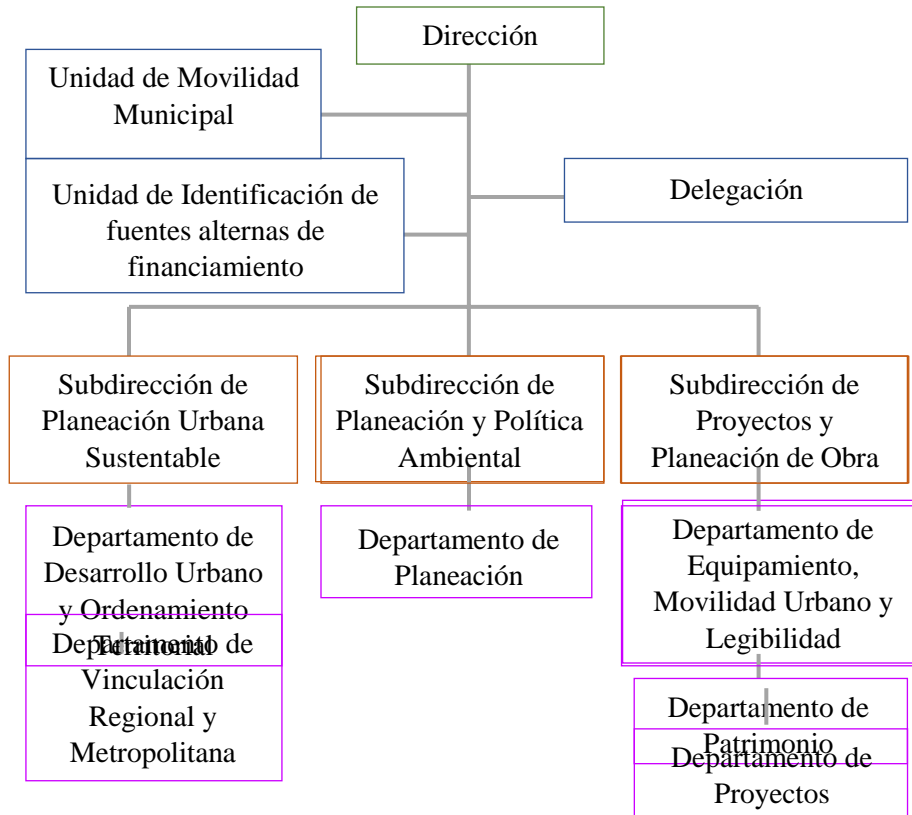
Dirección

Unidad de Movilidad Municipal

Unidad de Identificación de fuentes alternas de financiamiento

Delegación

Subdirección de Planeación Urbana Sustentable

Subdirección de Planeación y Política Ambiental

Subdirección de Proyectos y Planeación de Obra

Departamento de Desarrollo Urbano y Ordenamiento Territorial

Departamento de Vinculación Regional y Metropolitana

Departamento de Planeación

Departamento de Equipamiento, Movilidad Urbano y Legibilidad

Departamento de Patrimonio

Departamento de Proyectos